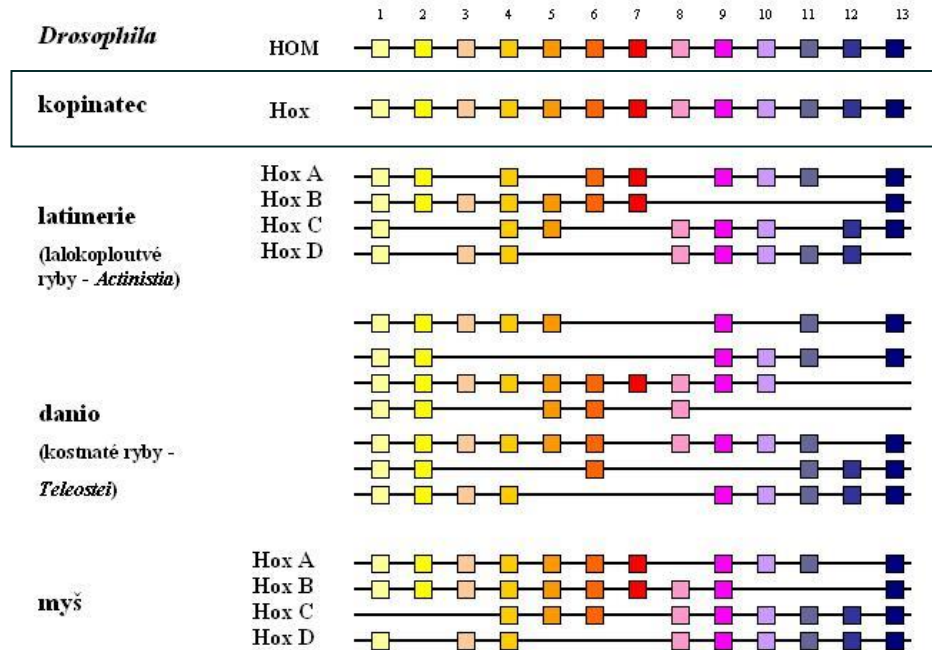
1 2 3 4 5 6 7 8 9 10 11 12 13

*Drosophila* HOM

kopinatec Hox

latimerie

(lalokoploutvé ryby - *Actinistia*)

Hox A
Hox B
Hox C
Hox D

danio

(kostnaté ryby - *Teleostei*)

myš

Hox A
Hox B
Hox C
Hox D